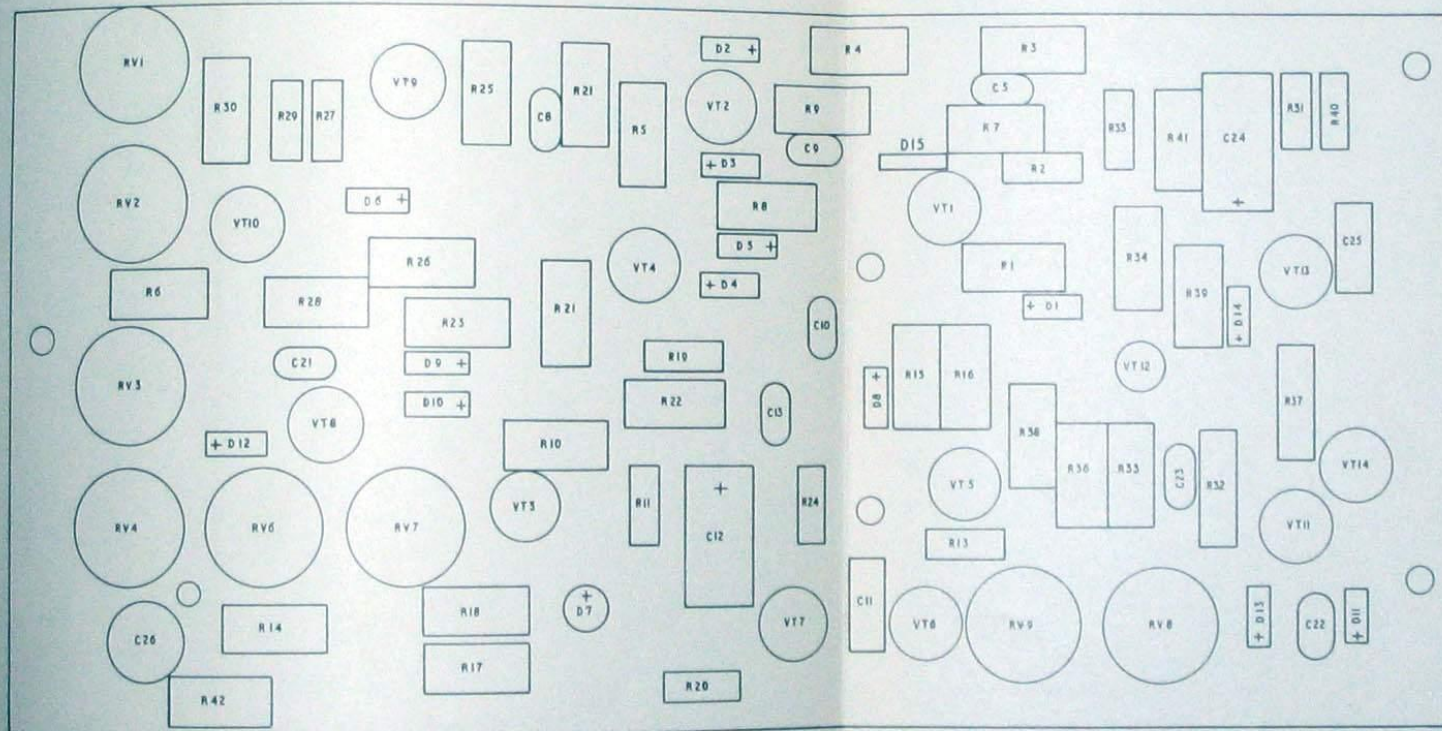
RV1
R30
R29
R27
VT9
R25
C8
R21
R5
D2 +
VT2
+ D3
R4
R9
C9
R3
C5
R7
D15
R2
R33
R41
C24
+
R31
R40
RV2
VT10
D6 +
R26
R28
R8
D5 +
VT4
+ D4
VT1
R1
+ D1
R34
R39
+ D14
VT13
C25
R6
R23
R21
C10
RV3
C21
D9 +
D10 +
R19
R22
C13
+ D8
R15
R16
VT12
R37
VT8
+ D12
R10
R38
R36
R35
C23
R32
VT14
RV4
RV6
RV7
VT3
R11
+
C12
R24
VT5
VT11
R13
C11
VT6
RV9
RV8
+ D13
C22
+ D11
C26
R14
R18
+
D7
VT7
R17
R20
R42